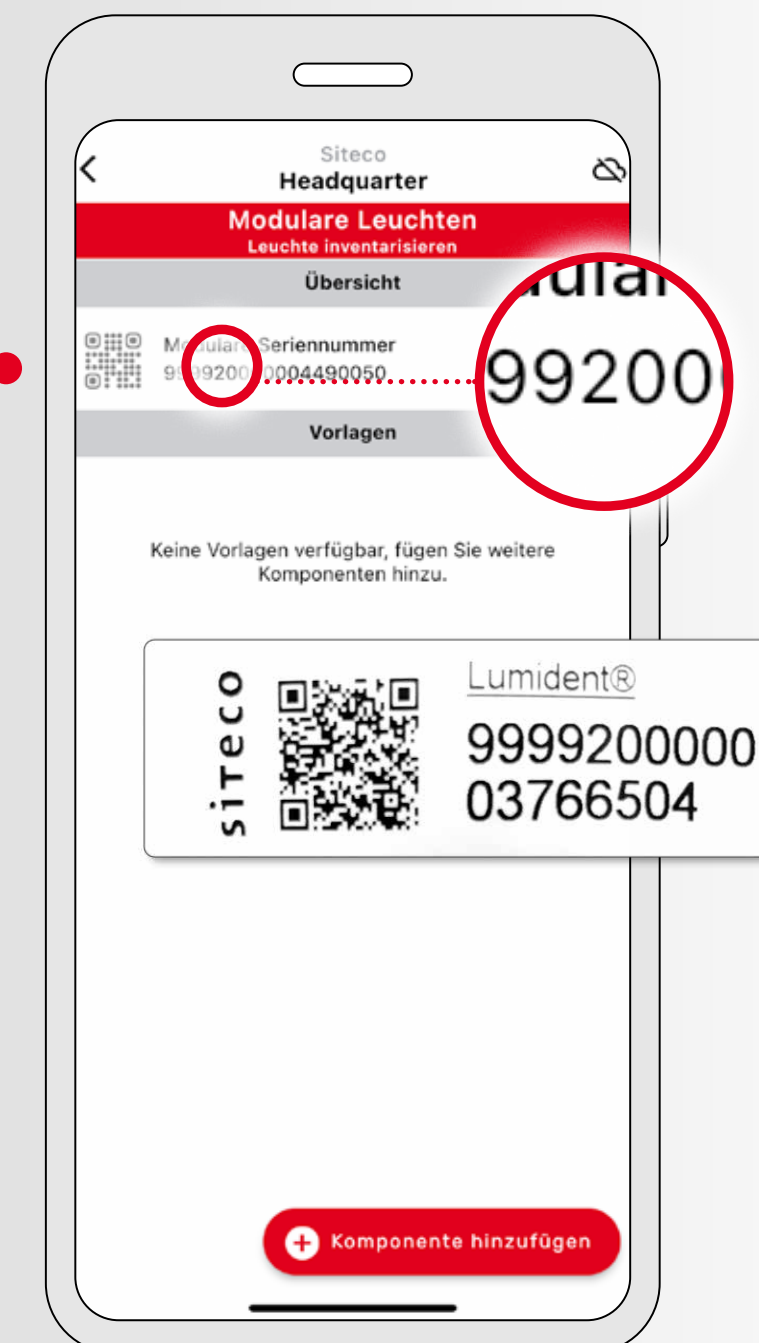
Siteco
Headquarter

Modulare Leuchten
Leuchte inventarisieren

Übersicht

Modulare Seriennummer
9999200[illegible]0004490050

dular
99200

Vorlagen

Keine Vorlagen verfügbar, fügen Sie weitere Komponenten hinzu.

siteco

Lumident®
9999200000
03766504

Komponente hinzufügen